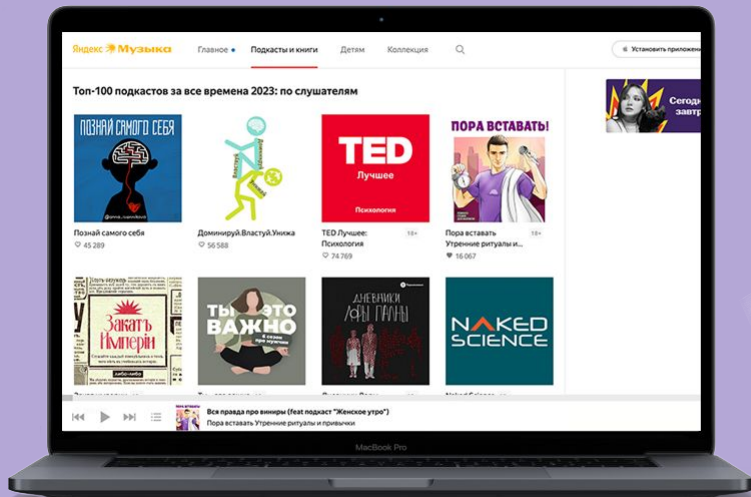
Яндекс Музыка Главное Подкасты и книги Детям Коллекция Установить приложение

Топ-100 подкастов за все времена 2023: по слушателям

ПОЗНАЙ САМОГО СЕБЯ

Познай самого себя
45 289

Доминируй.Властвуй.Унижай
56 588

TED
Лучшее
Психология

TED Лучшее: Психология 18+
74 769

ПОРА ВСТАВАТЬ!

Пора вставать Утренние ритуалы и... 18+
16 067

Закатъ Имперіи

ТЫ ЭТО ВАЖНО

ДНЕВНИКИ ФЫ ПАНЫ

NAKED SCIENCE

Сегодн
завтр

Вся правда про виниры (feat подкаст "Женское утро")
Пора вставать Утренние ритуалы и привычки

MacBook Pro